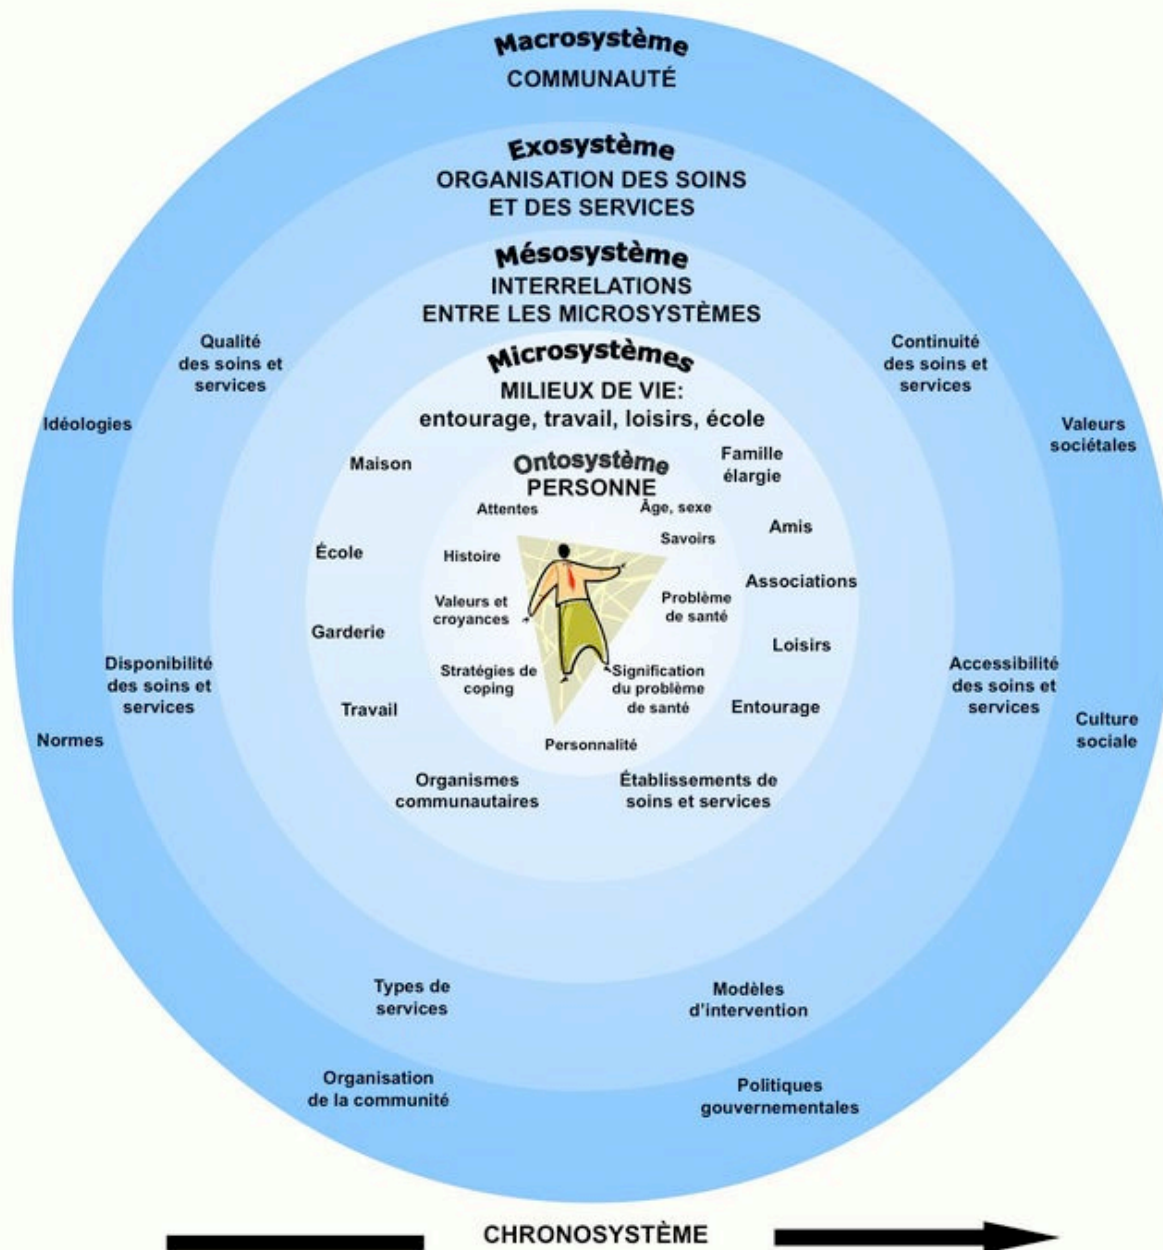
Macrosystème
COMMUNAUTÉ

Exosystème
ORGANISATION DES SOINS ET DES SERVICES

Mésosystème
INTERRELATIONS ENTRE LES MICROSYSTÈMES

Microsystèmes
MILIEUX DE VIE:
entourage, travail, loisirs, école

Ontosystème
PERSONNE

Qualité des soins et services

Continuité des soins et services

Idéologies

Valeurs sociétales

Maison

Famille élargie

Attentes

Âge, sexe

Amis

Savoirs

École

Histoire

Associations

Valeurs et croyances

Problème de santé

Garderie

Loisirs

Disponibilité des soins et services

Accessibilité des soins et services

Stratégies de coping

Signification du problème de santé

Travail

Entourage

Normes

Culture sociale

Personnalité

Organismes communautaires

Établissements de soins et services

Types de services

Modèles d'intervention

Organisation de la communité

Politiques gouvernementales

CHRONOSYSTÈME